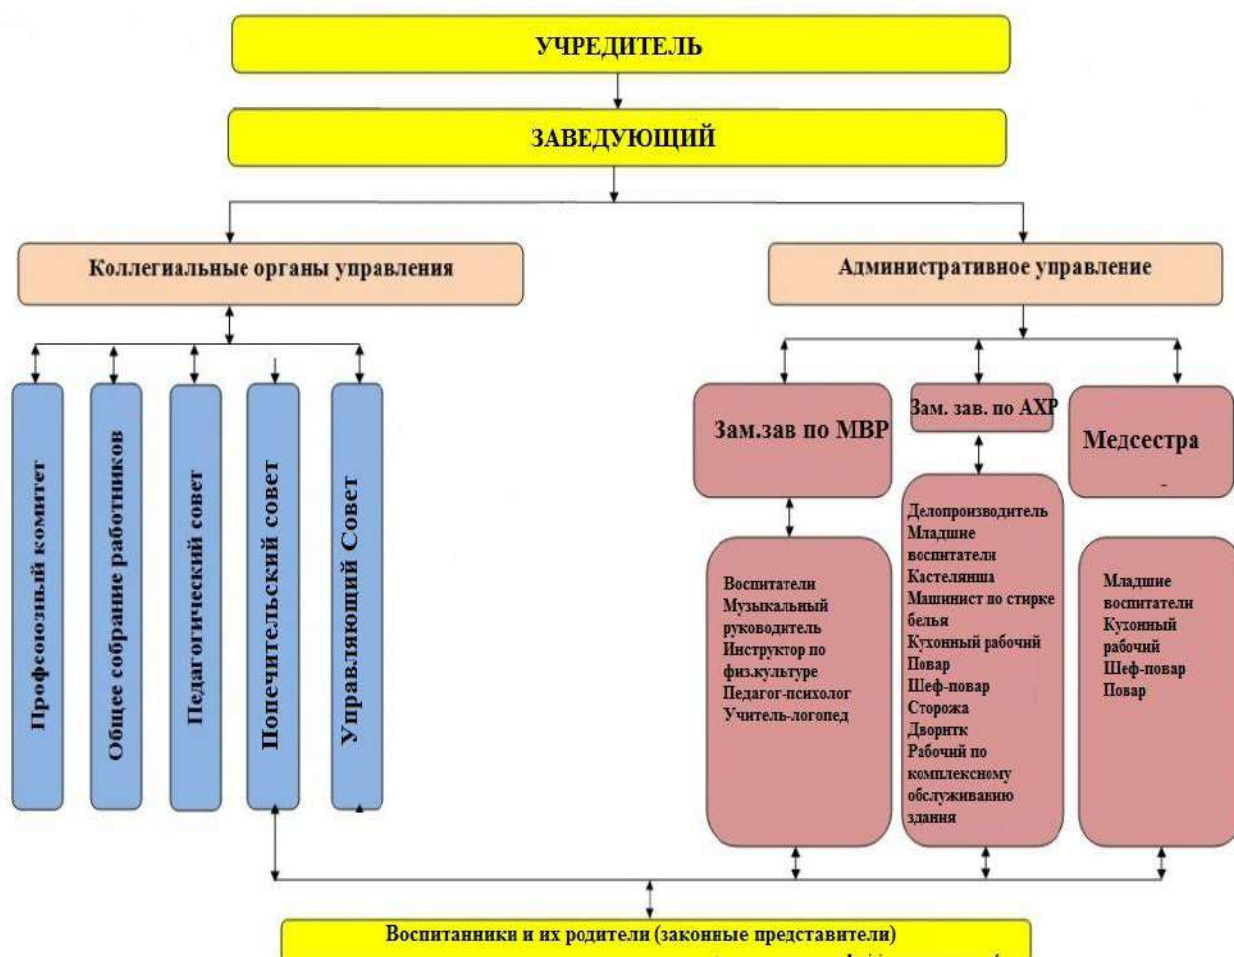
УЧРЕДИТЕЛЬ

ЗАВЕДУЮЩИЙ

Коллегиальные органы управления

Административное управление

Профсоюзный комитет

Общее собрание работников

Педагогический совет

Попечительский совет

Управляющий Совет

Зам.зав по МВР

Зам. зав. по АХР

Медсестра

Воспитатели
Музыкальный руководитель
Инструктор по физ.культуре
Педагог-психолог
Учитель-логопед

Делопроизводитель
Младшие воспитатели
Кастелянша
Машинист по стирке белья
Кухонный рабочий
Повар
Шеф-повар
Сторожа
Дворнтк
Рабочий по комплексному обслуживанию здания

Младшие воспитатели
Кухонный рабочий
Шеф-повар
Повар

Воспитанники и их родители (законные представители)